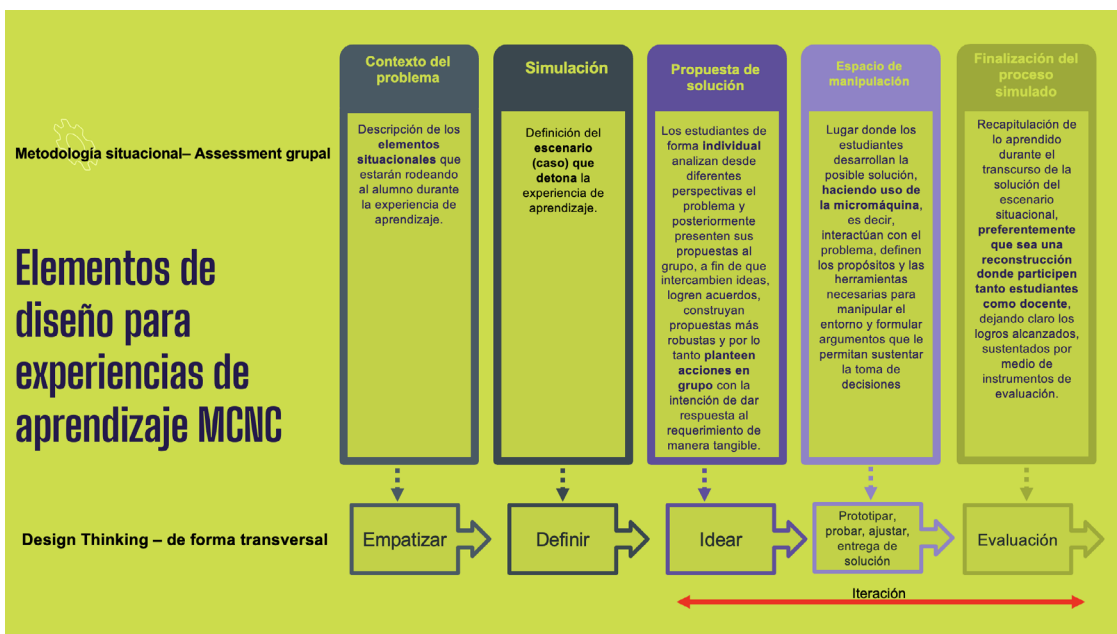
Metodología situacional– Assessment grupal

Elementos de diseño para experiencias de aprendizaje MCNC

Contexto del problema

Descripción de los **elementos situacionales** que estarán rodeando al alumno durante la experiencia de aprendizaje.

Simulación

Definición del **escenario (caso) que detona** la experiencia de aprendizaje.

Propuesta de solución

Los estudiantes de forma **individual** analizan desde diferentes perspectivas el problema y posteriormente presenten sus propuestas al grupo, a fin de que intercambien ideas, logren acuerdos, construyan propuestas más robustas y por lo tanto **planteen acciones en grupo** con la intención de dar respuesta al requerimiento de manera tangible.

Espacio de manipulación

Lugar donde los estudiantes desarrollan la posible solución, **haciendo uso de la micromáquina**, es decir, interactúan con el problema, definen los propósitos y las herramientas necesarias para manipular el entorno y formular argumentos que le permitan sustentar la toma de decisiones

Finalización del proceso simulado

Recapitulación de lo aprendido durante el transcurso de la solución del escenario situacional, **preferentemente que sea una reconstrucción donde participen tanto estudiantes como docente**, dejando claro los logros alcanzados, sustentados por medio de instrumentos de evaluación.

Design Thinking – de forma transversal

Empatizar

Definir

Idear

Prototipar, probar, ajustar, entrega de solución

Evaluación

Iteración